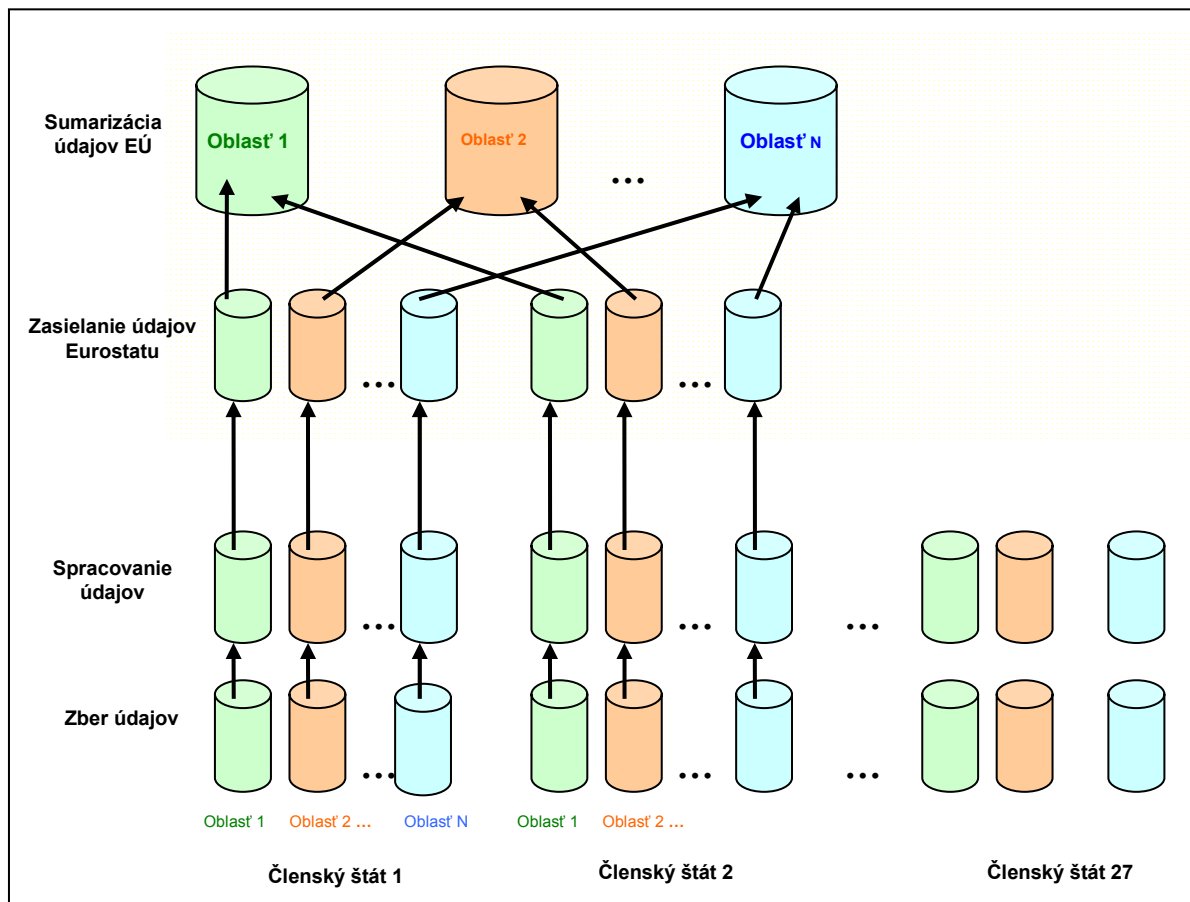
Sumarizácia údajov EÚ

Oblasť 1

Oblasť 2

…

Oblasť N

Zasielanie údajov Eurostatu

…

…

Spracovanie údajov

…

…

…

Zber údajov

…

…

…

Oblasť 1 Oblasť 2 … Oblasť N Oblasť 1 Oblasť 2 …

Členský štát 1

Členský štát 2

Členský štát 27